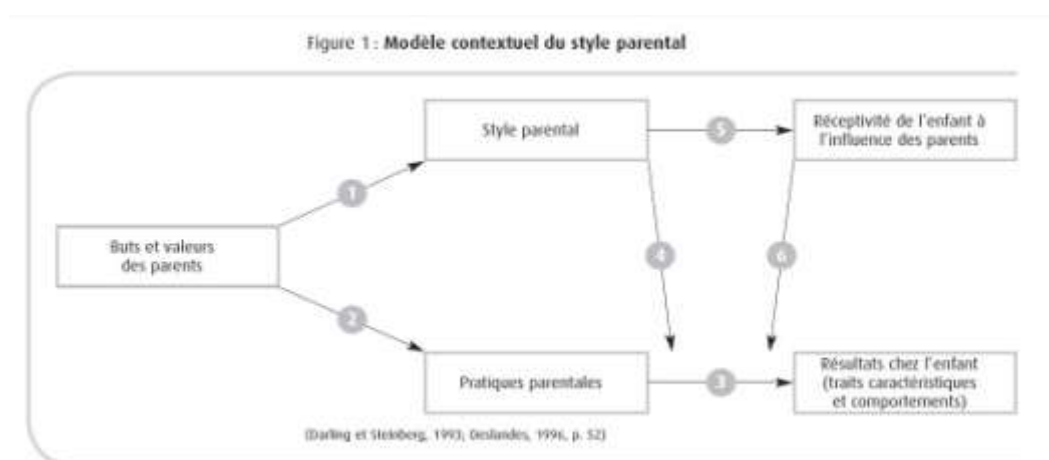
Figure 1 : **Modèle contextuel du style parental**

Style parental

5

Réceptivité de l'enfant à l'influence des parents

1

Buts et valeurs des parents

4

6

2

Pratiques parentales

3

Résultats chez l'enfant (traits caractéristiques et comportements)

(Darling et Steinberg, 1993; Deslandes, 1996, p. 52)